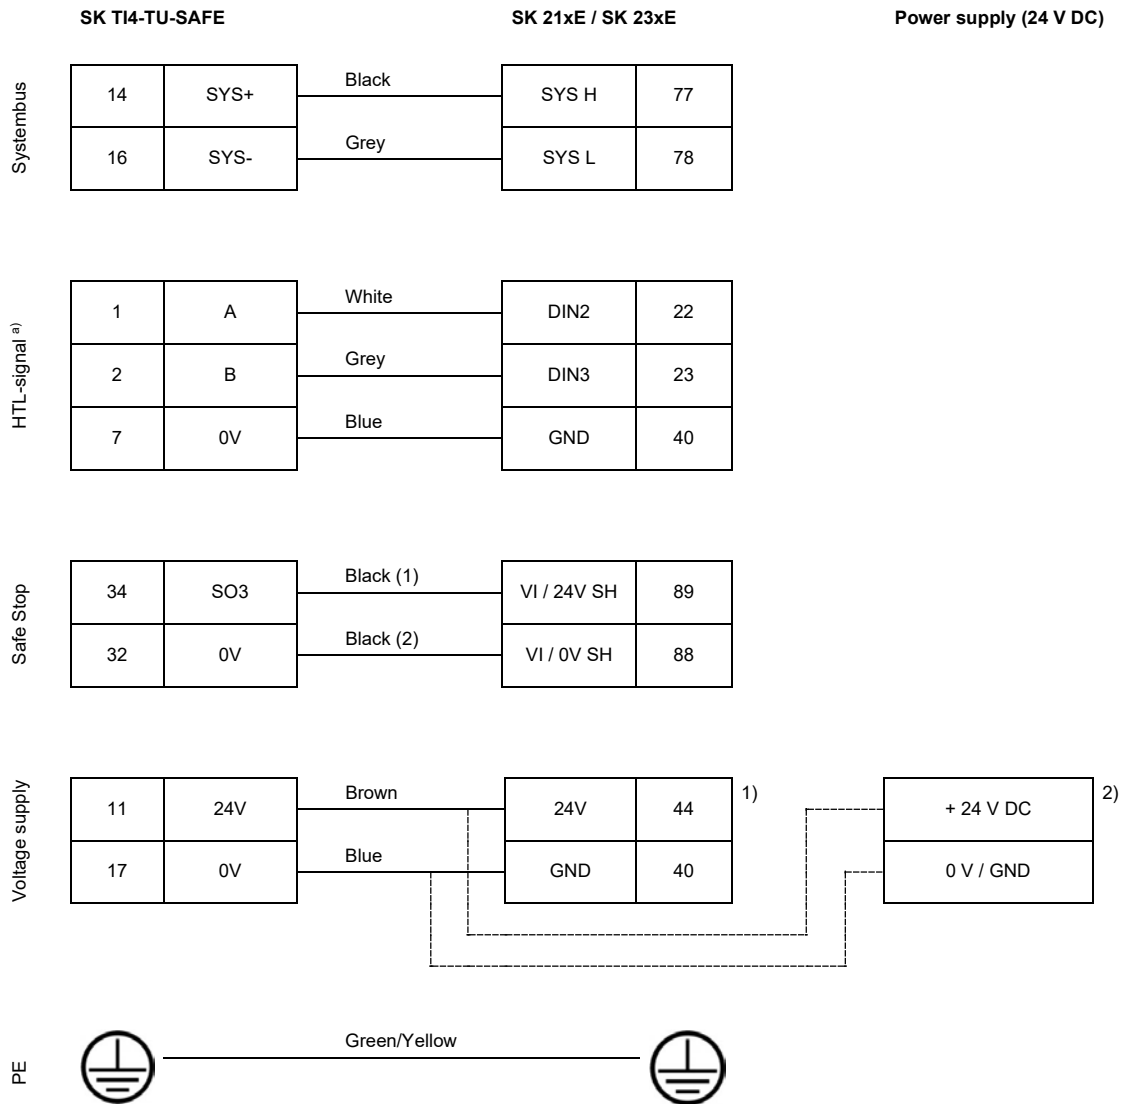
SK TI4-TU-SAFE

SK 21xE / SK 23xE

Power supply (24 V DC)

Systembus

| 14 | SYS+ | Black | SYS H | 77 |
|---|---|---|---|---|
| 16 | SYS- | Grey | SYS L | 78 |

HTL-signal $^{a)}$

| 1 | A | White | DIN2 | 22 |
|---|---|---|---|---|
| 2 | B | Grey | DIN3 | 23 |
| 7 | 0V | Blue | GND | 40 |

Safe Stop

| 34 | SO3 | Black (1) | VI / 24V SH | 89 |
|---|---|---|---|---|
| 32 | 0V | Black (2) | VI / 0V SH | 88 |

Voltage supply

| 11 | 24V | Brown | 24V | 44 |
|---|---|---|---|---|
| 17 | 0V | Blue | GND | 40 |

1)

+ 24 V DC

0 V / GND

2)

PE

Green/Yellow